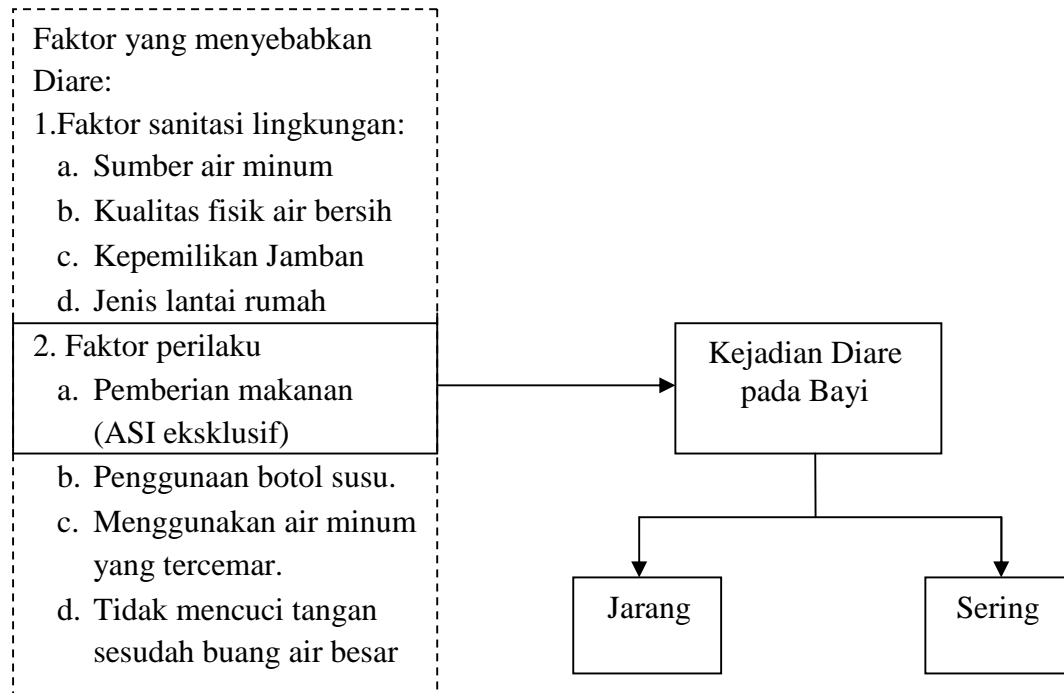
Faktor yang menyebabkan Diare:
1.Faktor sanitasi lingkungan:
a. Sumber air minum
b. Kualitas fisik air bersih
c. Kepemilikan Jamban
d. Jenis lantai rumah
2. Faktor perilaku
a. Pemberian makanan (ASI eksklusif)
b. Penggunaan botol susu.
c. Menggunakan air minum yang tercemar.
d. Tidak mencuci tangan sesudah buang air besar

Kejadian Diare pada Bayi

Jarang

Sering